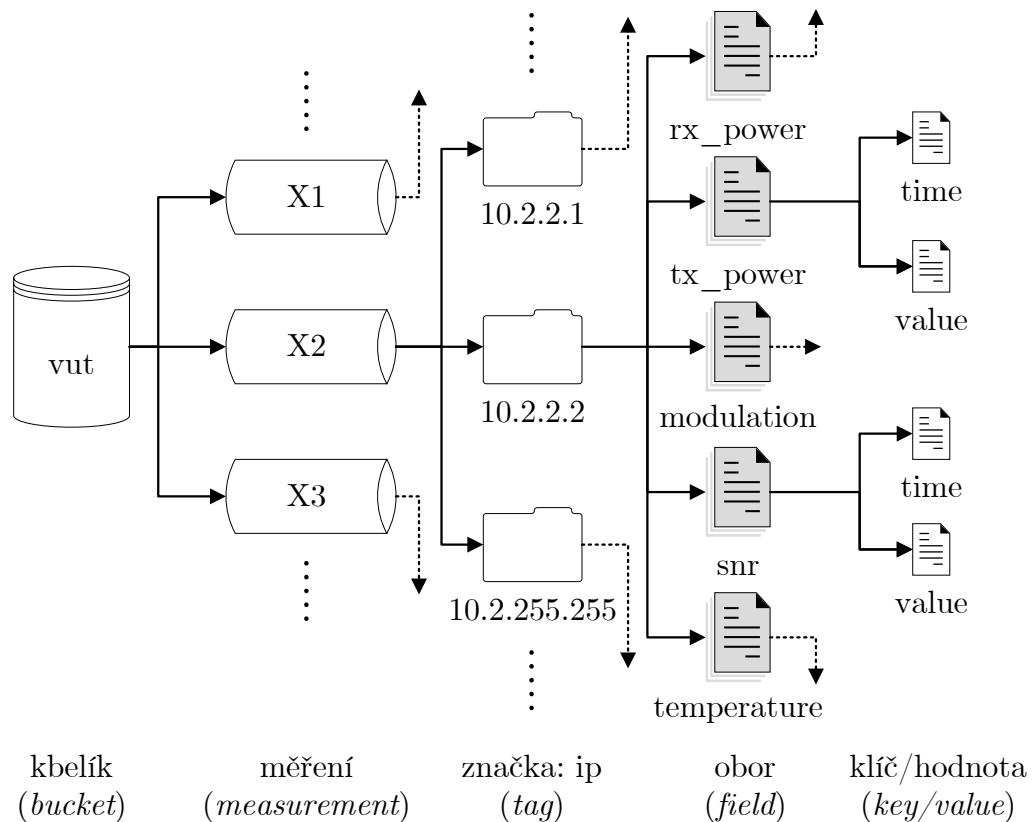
X1
X2
X3
vut
10.2.2.1
10.2.2.2
10.2.255.255
rx_power
tx_power
modulation
snr
temperature
time
value
time
value

kbelík
(*bucket*)

měření
(*measurement*)

značka: ip
(*tag*)

obor
(*field*)

klíč/hodnota
(*key/value*)